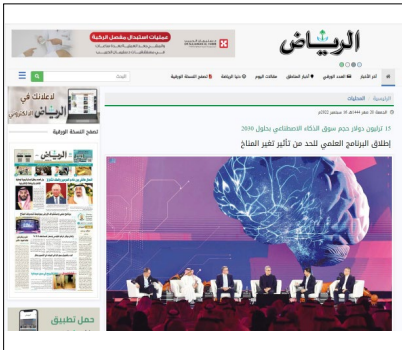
الرياض

عمليات استبدال مفصل الركبة

الرئيسية | أخر الأخبار | العدد الورقي | أخبار المناطق | مقالات اليوم | دنيا الرياض | تصفح النسخة الورقية

بحث

لإعلانك في الرياض

تصفح النسخة الورقية

الرئيسية | المحليات

الجمعة 15 صفر 1444هـ - 16 سبتمبر 2022م

15 ترليون دولار حجم سوق الذكاء الاصطناعي بحلول 2030

إطلاق البرنامج العلمي للحد من تأثير تغير المناخ

الرياض

حمل تطبيق